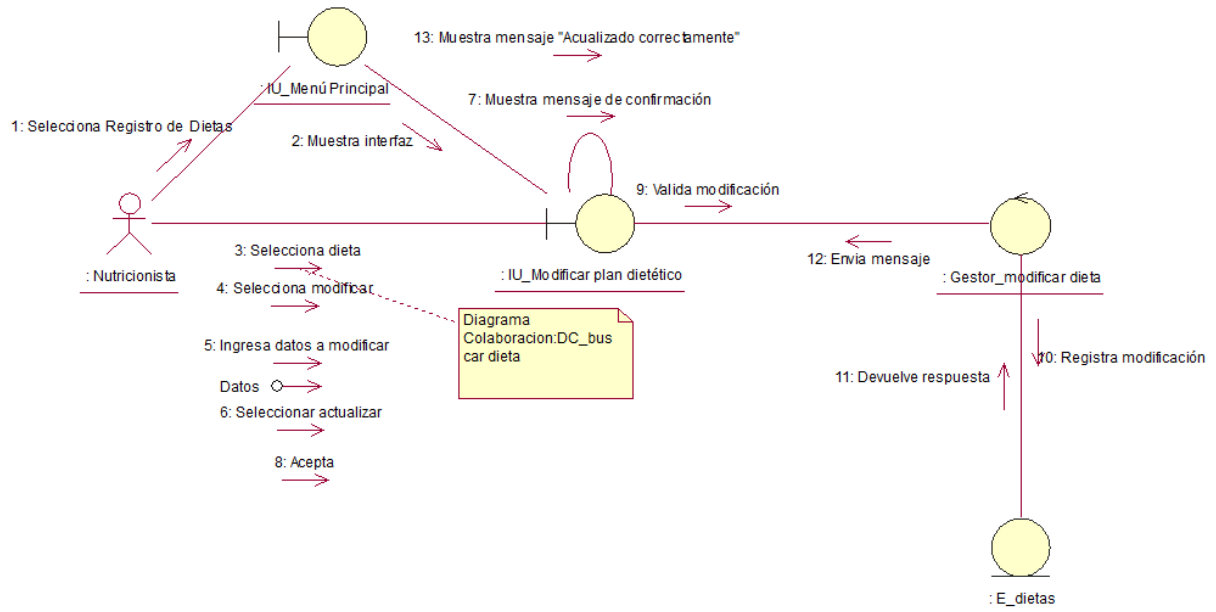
13: Muestra mensaje "Acualizado correctamente"

: IU_Menú Principal

7: Muestra mensaje de confirmación

1: Selecciona Registro de Dietas

2: Muestra interfaz

9: Valida modificación

: Nutricionista

3: Selecciona dieta

: IU_Modificar plan dietético

12: Envia mensaje

: Gestor_modificar dieta

4: Selecciona modificar

Diagrama Colaboracion:DC_buscar dieta

5: Ingresa datos a modificar

Datos

10: Registra modificación

11: Devuelve respuesta

6: Seleccionar actualizar

8: Acepta

: E_dietas